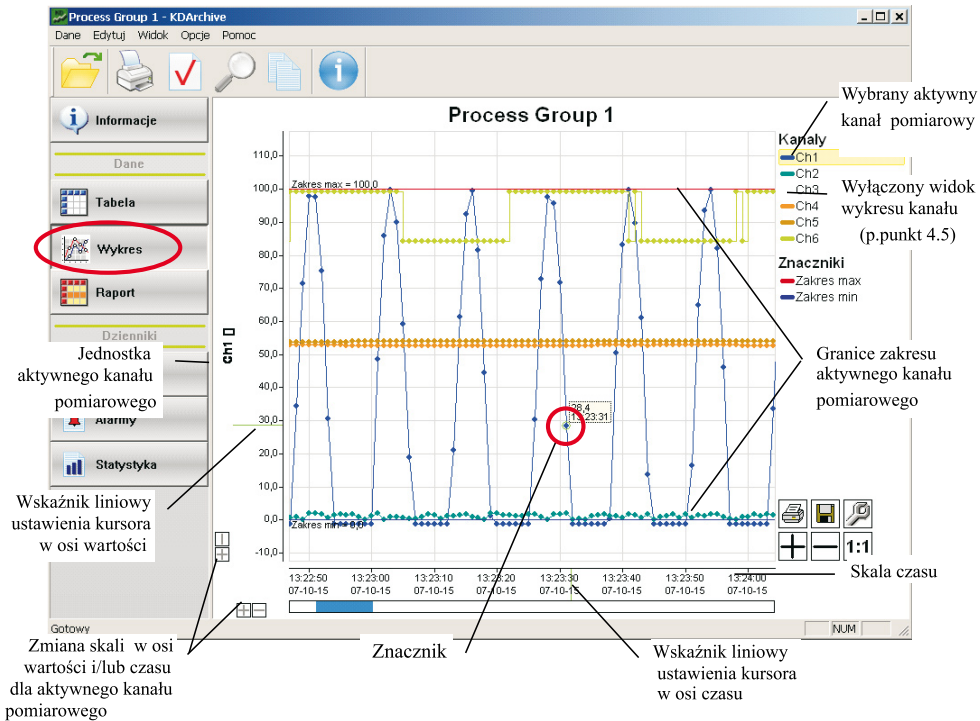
Process Group 1 - KDArchive

Dane Edytuj Widok Opcje Pomoc

Informacje

Dane

Tabela

Wykres

Raport

Dzienniki

Alarmy

Statystyka

Process Group 1

Kanały
Ch1
Ch2
Ch3
Ch4
Ch5
Ch6

Znaczniki
Zakres max
Zakres min

Zakres max = 100,0

Zakres min = 0,0

110,0
100,0
90,0
80,0
70,0
60,0
50,0
40,0
30,0
20,0
10,0
0,0
-10,0

Ch1 []

28,4
13:23:31

13:22:50 07-10-15
13:23:00 07-10-15
13:23:10 07-10-15
13:23:20 07-10-15
13:23:30 07-10-15
13:23:40 07-10-15
13:23:50 07-10-15
13:24:00 07-10-15

1:1

Gotowy

NUM

Wybrany aktywny kanał pomiarowy

Wyłączony widok wykresu kanału (p.punkt 4.5)

Granice zakresu aktywnego kanału pomiarowego

Jednostka aktywnego kanału pomiarowego

Wskaźnik liniowy ustawienia kursora w osi wartości

Skala czasu

Zmiana skali w osi wartości i/lub czasu dla aktywnego kanału pomiarowego

Znacznik

Wskaźnik liniowy ustawienia kursora w osi czasu